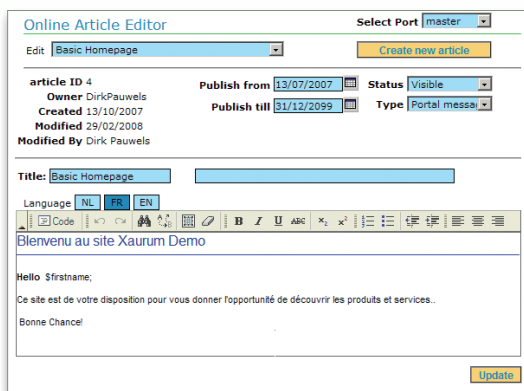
Online Article Editor

Select Port master

Edit Basic Homepage

Create new article

article ID 4
Owner DirkPauwels
Created 13/10/2007
Modified 29/02/2008
Modified By Dirk Pauwels

Publish from 13/07/2007
Publish till 31/12/2099

Status Visible
Type Portal messa

Title: Basic Homepage

Language NL FR EN

Code

B I U ABC $x_2$ $x^2$

Bienvenu au site Xaurum Demo

Hello $firstname;

Ce site est de votre disposition pour vous donner l'opportunité de découvrir les produits et services..

Bonne Chance!

Update